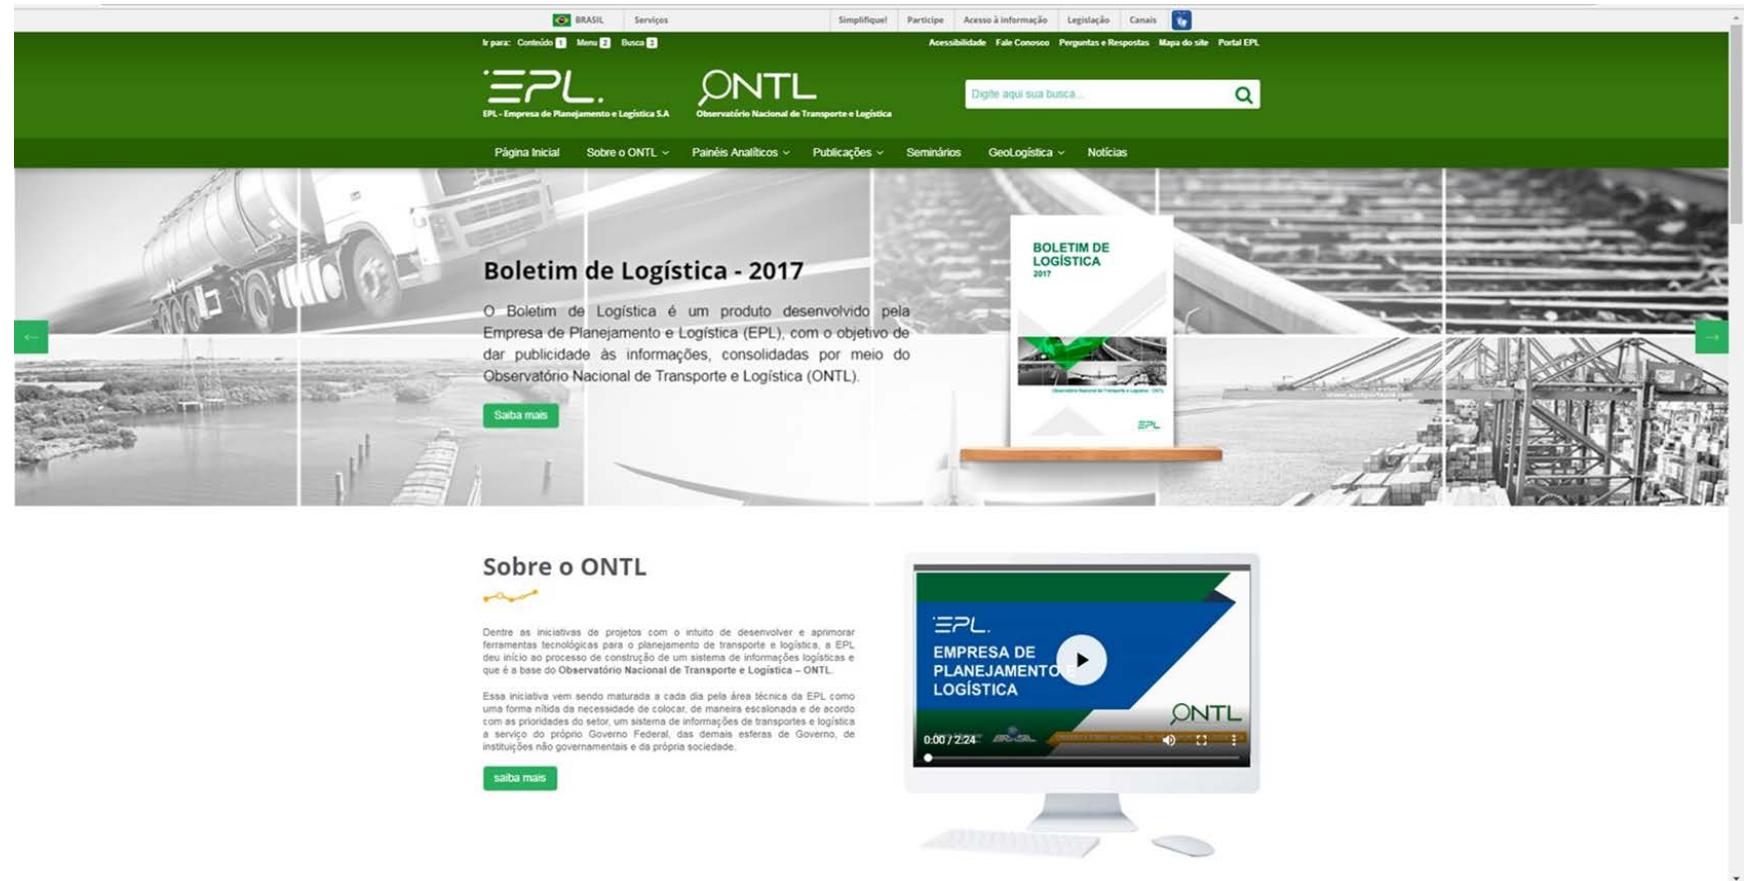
BRASIL Serviços Simplifique! Participe Acesso à informação Legislação Canais

Ir para: Conteúdo 1 Menu 2 Busca 3 Acessibilidade Fale Conosco Perguntas e Respostas Mapa do site Portal EPL

EPL. EPL - Empresa de Planejamento e Logística S.A

ONTL Observatório Nacional de Transporte e Logística

Digite aqui sua busca...

Página Inicial Sobre o ONTL Painéis Analíticos Publicações Seminários GeoLogística Notícias

Boletim de Logística - 2017

O Boletim de Logística é um produto desenvolvido pela Empresa de Planejamento e Logística (EPL), com o objetivo de dar publicidade às informações, consolidadas por meio do Observatório Nacional de Transporte e Logística (ONTL).

Saiba mais

BOLETIM DE LOGÍSTICA 2017

EPL

Sobre o ONTL

Dentre as iniciativas de projetos com o intuito de desenvolver e aprimorar ferramentas tecnológicas para o planejamento de transporte e logística, a EPL deu início ao processo de construção de um sistema de informações logísticas e que é a base do Observatório Nacional de Transporte e Logística – ONTL.

Essa iniciativa vem sendo maturada a cada dia pela área técnica da EPL como uma forma nítida da necessidade de colocar, de maneira escalonada e de acordo com as prioridades do setor, um sistema de informações de transportes e logística a serviço do próprio Governo Federal, das demais esferas de Governo, de instituições não governamentais e da própria sociedade.

saiba mais

EPL. EMPRESA DE PLANEJAMENTO E LOGÍSTICA ONTL

0:00 / 2:24